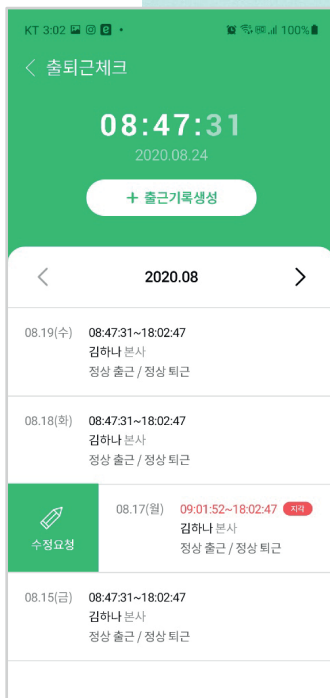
KT 3:02 100%

출퇴근체크

08:47:31

2020.08.24

+ 출근기록생성

2020.08

08.19(수) 08:47:31~18:02:47
김하나 본사
정상 출근 / 정상 퇴근

08.18(화) 08:47:31~18:02:47
김하나 본사
정상 출근 / 정상 퇴근

수정요청

08.17(월) 09:01:52~18:02:47 지각
김하나 본사
정상 출근 / 정상 퇴근

08.15(금) 08:47:31~18:02:47
김하나 본사
정상 출근 / 정상 퇴근